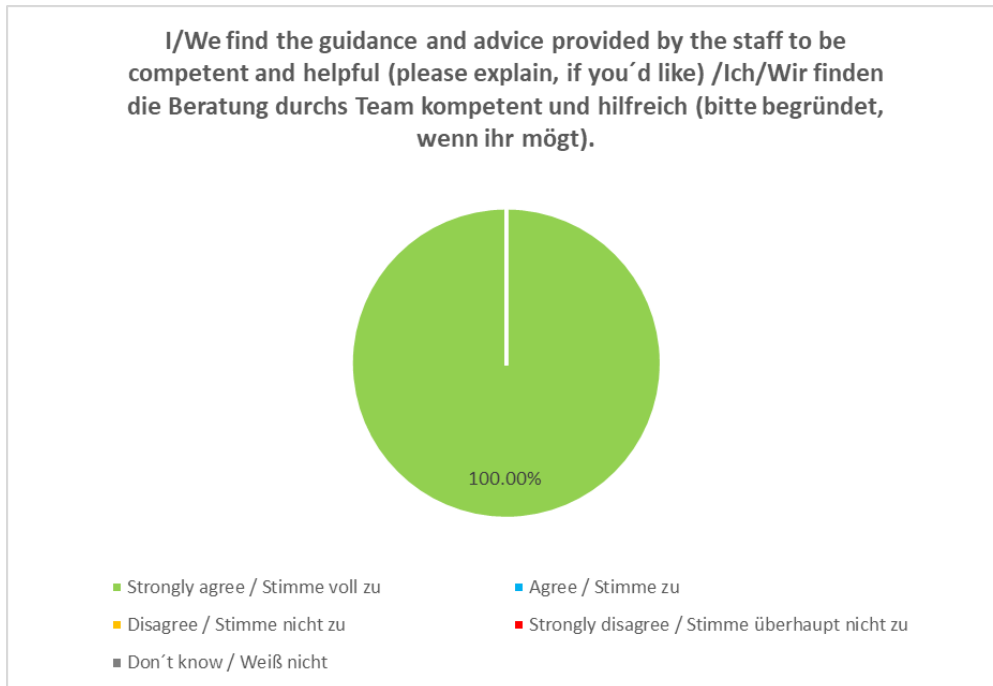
I/We find the guidance and advice provided by the staff to be competent and helpful (please explain, if you´d like) /Ich/Wir finden die Beratung durchs Team kompetent und hilfreich (bitte begründet, wenn ihr mögt).

100.00%

Strongly agree / Stimme voll zu
Agree / Stimme zu
Disagree / Stimme nicht zu
Strongly disagree / Stimme überhaupt nicht zu
Don´t know / Weiß nicht